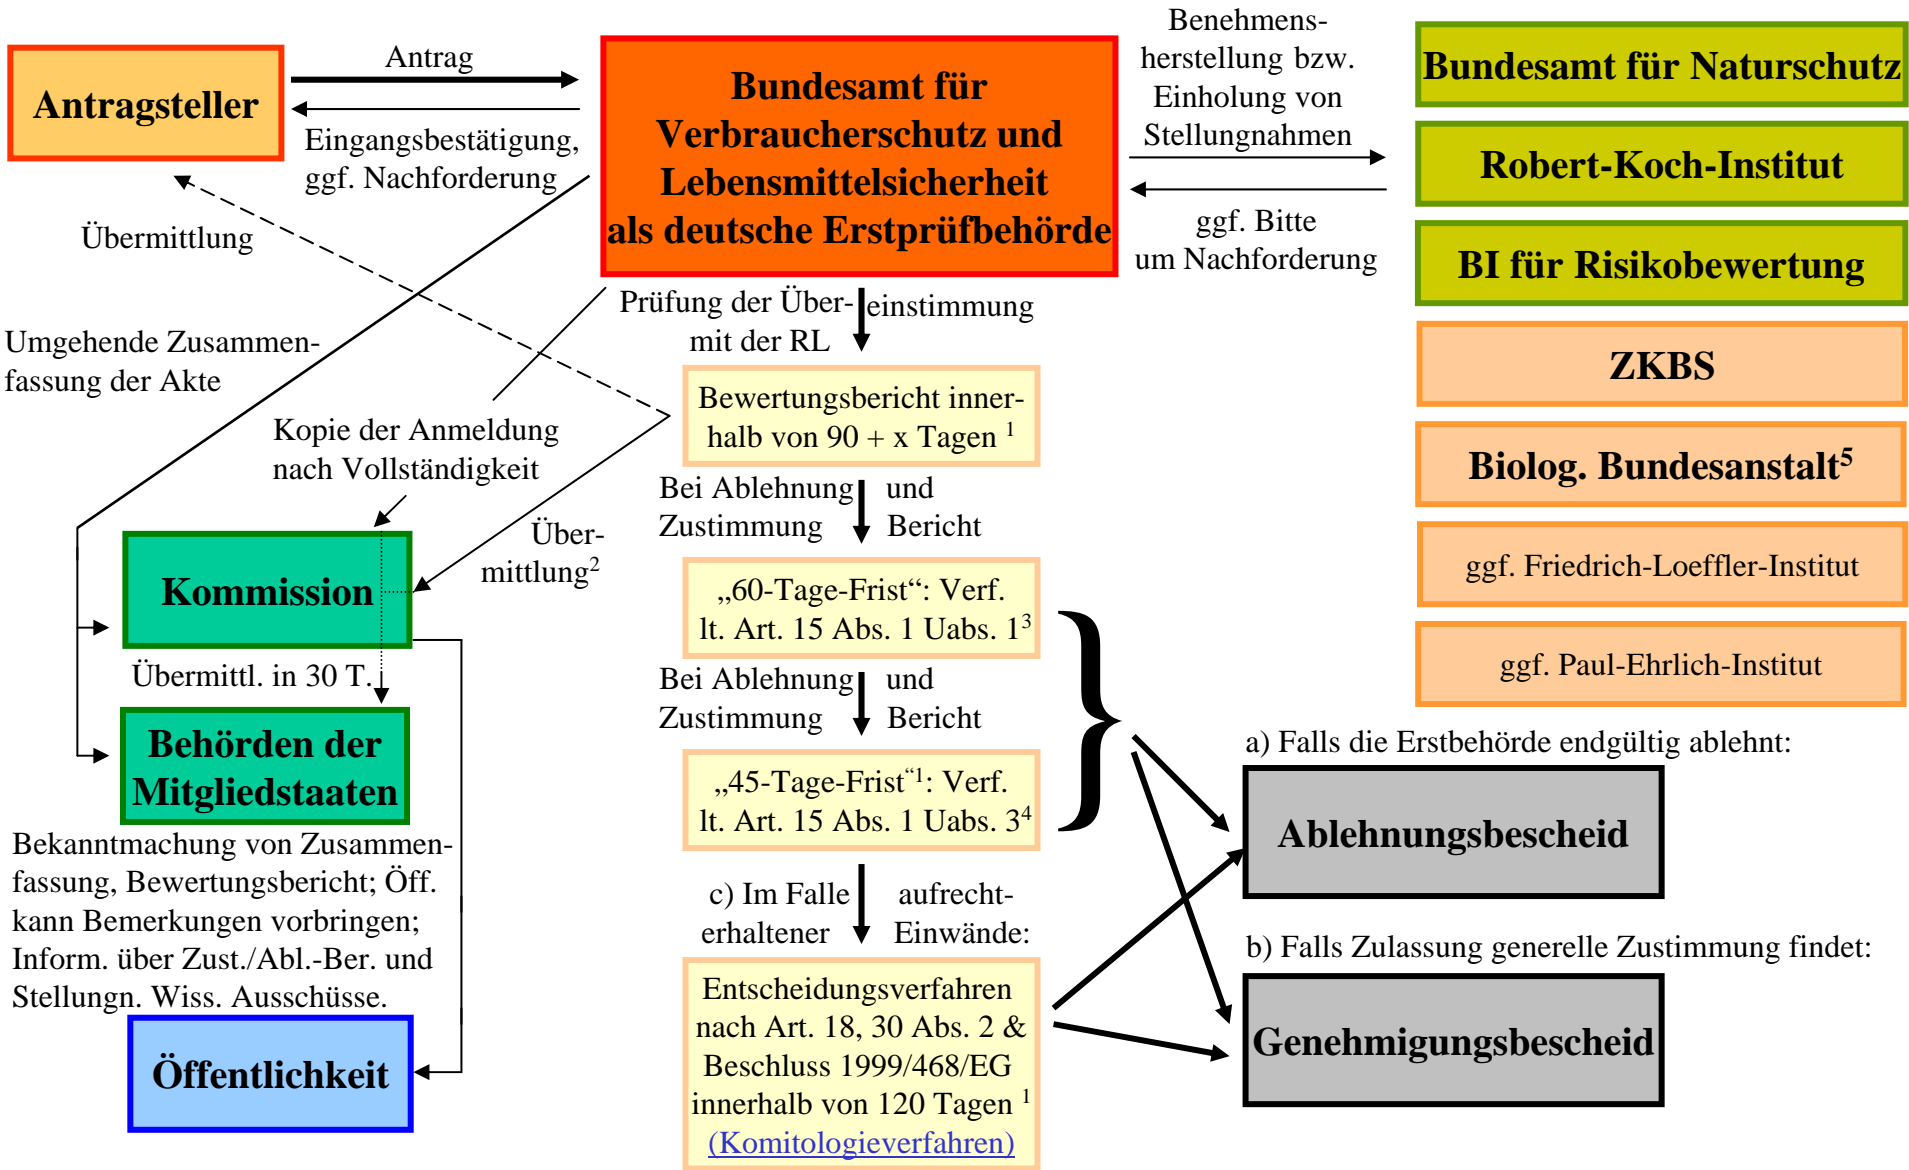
Antragsteller

Antrag

Eingangsbestätigung, ggf. Nachforderung

Bundesamt für Verbraucherschutz und Lebensmittelsicherheit als deutsche Erstprüfbehörde

Benehmensherstellung bzw. Einholung von Stellungnahmen

ggf. Bitte um Nachforderung

Bundesamt für Naturschutz

Robert-Koch-Institut

BI für Risikobewertung

ZKBS

Biolog. Bundesanstalt$^5$

ggf. Friedrich-Loeffler-Institut

ggf. Paul-Ehrlich-Institut

Übermittlung

Umgehende Zusammenfassung der Akte

Kopie der Anmeldung nach Vollständigkeit

Prüfung der Übereinstimmung mit der RL

Bewertungsbericht innerhalb von 90 + x Tagen $^1$

Übermittlung$^2$

Bei Ablehnung Zustimmung | und Bericht

„60-Tage-Frist“: Verf. lt. Art. 15 Abs. 1 Uabs. 1$^3$

Bei Ablehnung Zustimmung | und Bericht

„45-Tage-Frist“$^1$: Verf. lt. Art. 15 Abs. 1 Uabs. 3$^4$

Kommission

Übermittl. in 30 T.

Behörden der Mitgliedstaaten

Bekanntmachung von Zusammenfassung, Bewertungsbericht; Öff. kann Bemerkungen vorbringen; Inform. über Zust./Abl.-Ber. und Stellungn. Wiss. Ausschüsse.

Öffentlichkeit

c) Im Falle erhaltener | aufrecht-Einwände:

Entscheidungsverfahren nach Art. 18, 30 Abs. 2 & Beschluss 1999/468/EG innerhalb von 120 Tagen $^1$ (Komitologieverfahren)

a) Falls die Erstbehörde endgültig ablehnt:

Ablehnungsbescheid

b) Falls Zulassung generelle Zustimmung findet:

Genehmigungsbescheid